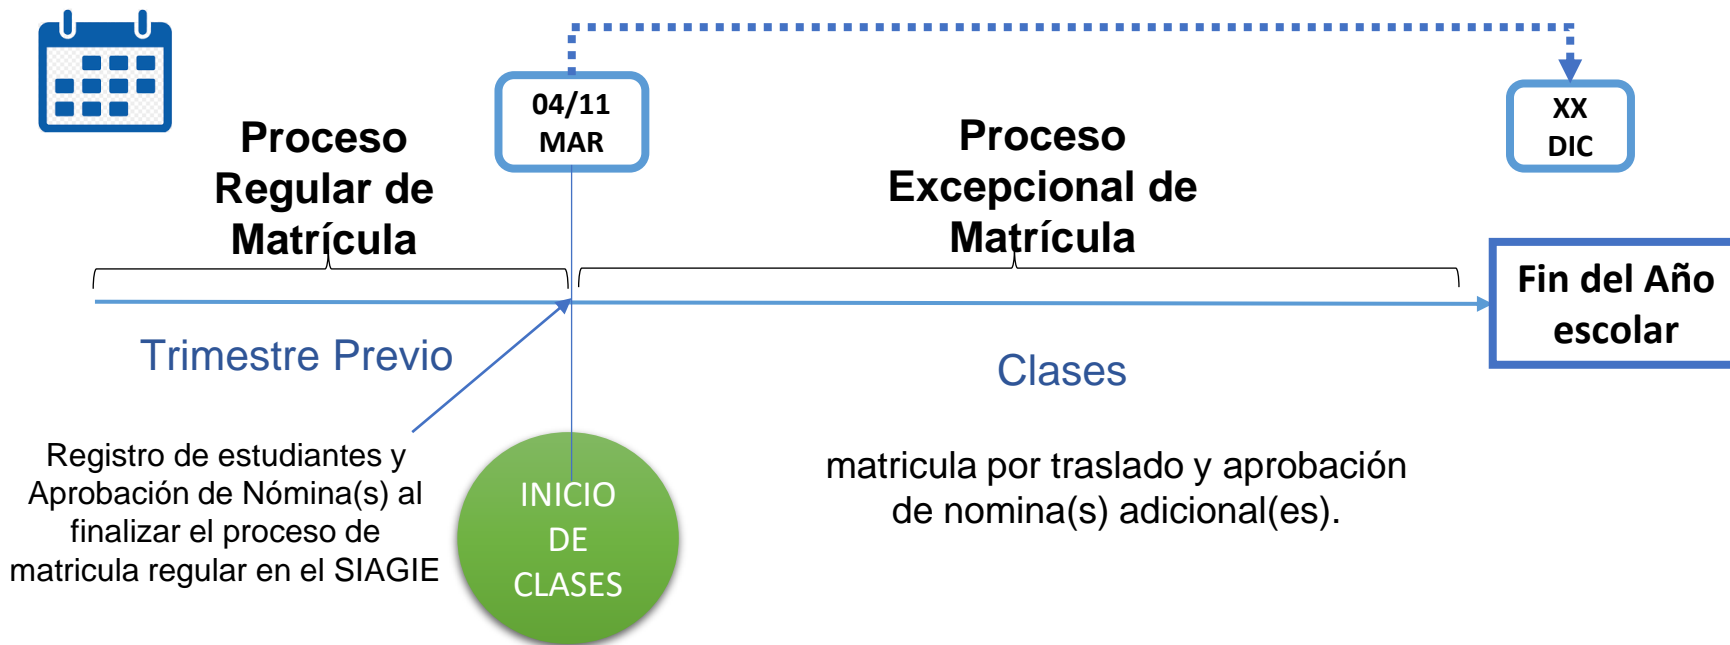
04/11
MAR

XX
DIC

Proceso Regular de Matrícula

Proceso Excepcional de Matrícula

Fin del Año escolar

Trimestre Previo

Clases

Registro de estudiantes y Aprobación de Nómina(s) al finalizar el proceso de matricula regular en el SIAGIE

INICIO DE CLASES

matricula por traslado y aprobación de nomina(s) adicional(es).